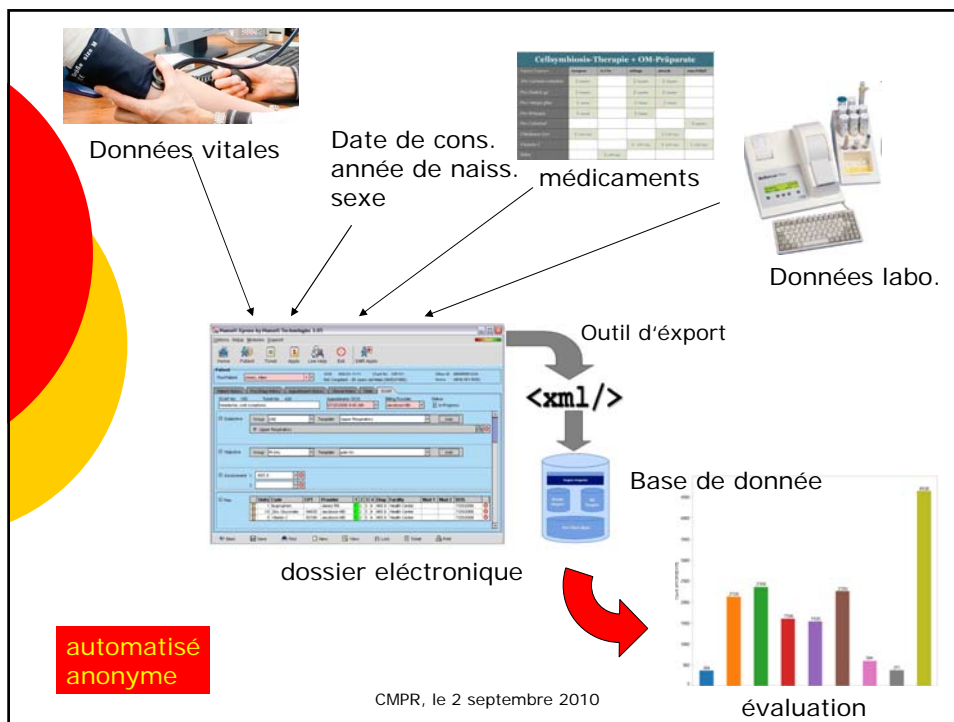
Données vitales

Date de cons.
année de naiss.
sexe

Cellsymbiosis-Therapie + OM-Präparate

médicaments

Données labo.

Outil d'éxport

<xml/>

Base de donnée

dossier eléctronique

automatisé
anonyme

CMPR, le 2 septembre 2010

évaluation